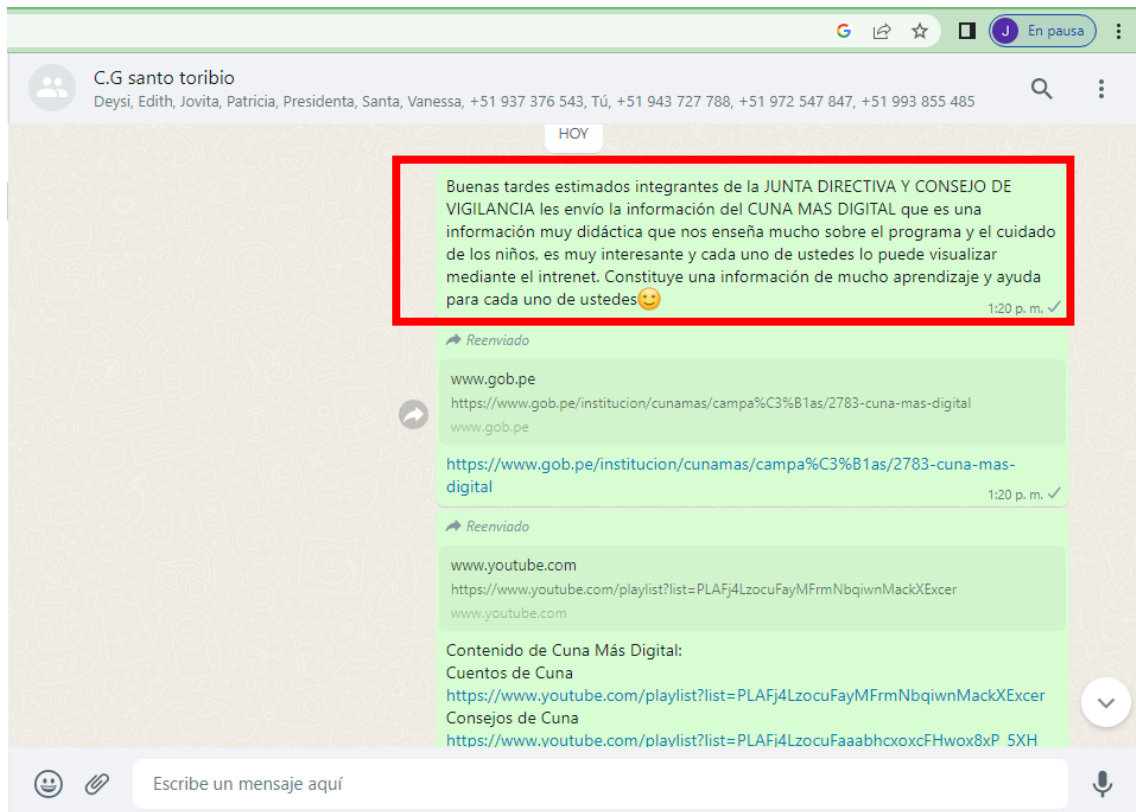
J En pausa

C.G santo toribio
Deysi, Edith, Jovita, Patricia, Presidenta, Santa, Vanessa, +51 937 376 543, Tú, +51 943 727 788, +51 972 547 847, +51 993 855 485

HOY

Buenas tardes estimados integrantes de la JUNTA DIRECTIVA Y CONSEJO DE VIGILANCIA les envío la información del CUNA MAS DIGITAL que es una información muy didáctica que nos enseña mucho sobre el programa y el cuidado de los niños, es muy interesante y cada uno de ustedes lo puede visualizar mediante el intrenet. Constituye una información de mucho aprendizaje y ayuda para cada uno de ustedes🙂
1:20 p. m.

Reenviado
www.gob.pe
https://www.gob.pe/institucion/cunamas/campa%C3%B1as/2783-cuna-mas-digital
www.gob.pe
https://www.gob.pe/institucion/cunamas/campa%C3%B1as/2783-cuna-mas-digital
1:20 p. m.

Reenviado
www.youtube.com
https://www.youtube.com/playlist?list=PLAFj4LzocuFayMFrmNbqiwnMackXExcer
www.youtube.com
Contenido de Cuna Más Digital:
Cuentos de Cuna
https://www.youtube.com/playlist?list=PLAFj4LzocuFayMFrmNbqiwnMackXExcer
Consejos de Cuna
https://www.youtube.com/playlist?list=PLAFj4LzocuFaaabhcxoxcFHwox8xP_5XH

Escribe un mensaje aquí